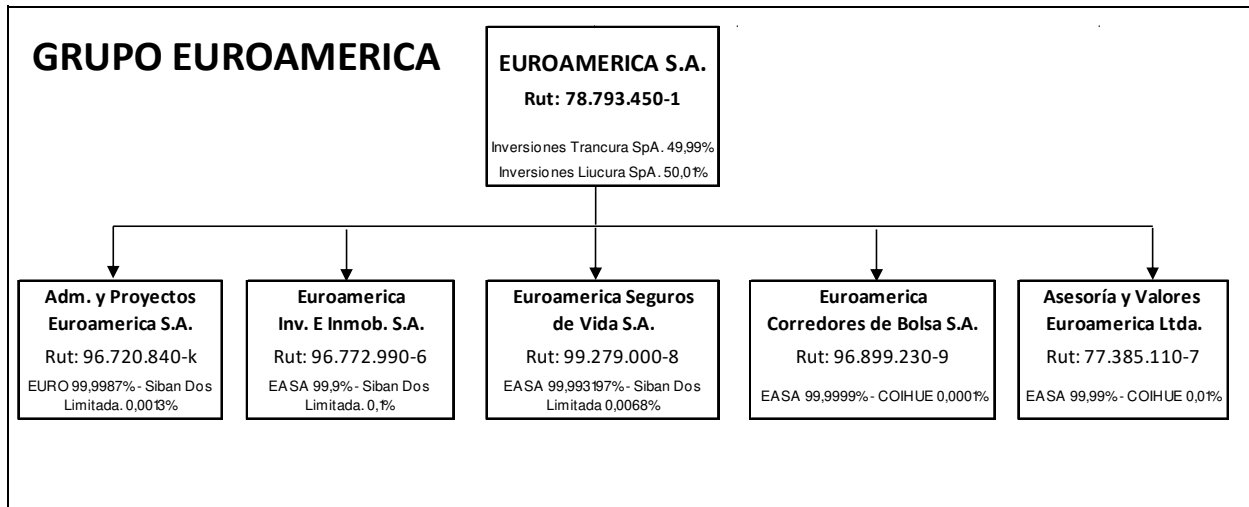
GRUPO EUROAMERICA

EUROAMERICA S.A.
Rut: 78.793.450-1

Inversiones Trancura SpA. 49,99%
Inversiones Liucura SpA. 50,01%

Adm. y Proyectos Euroamerica S.A.
Rut: 96.720.840-k
EURO 99,9987% - Siban Dos Limitada. 0,0013%

Euroamerica Inv. E Inmob. S.A.
Rut: 96.772.990-6
EASA 99,9% - Siban Dos Limitada. 0,1%

Euroamerica Seguros de Vida S.A.
Rut: 99.279.000-8
EASA 99,993197% - Siban Dos Limitada 0,0068%

Euroamerica Corredores de Bolsa S.A.
Rut: 96.899.230-9
EASA 99,9999% - COIHUE 0,0001%

Asesoría y Valores Euroamerica Ltda.
Rut: 77.385.110-7
EASA 99,99% - COIHUE 0,01%